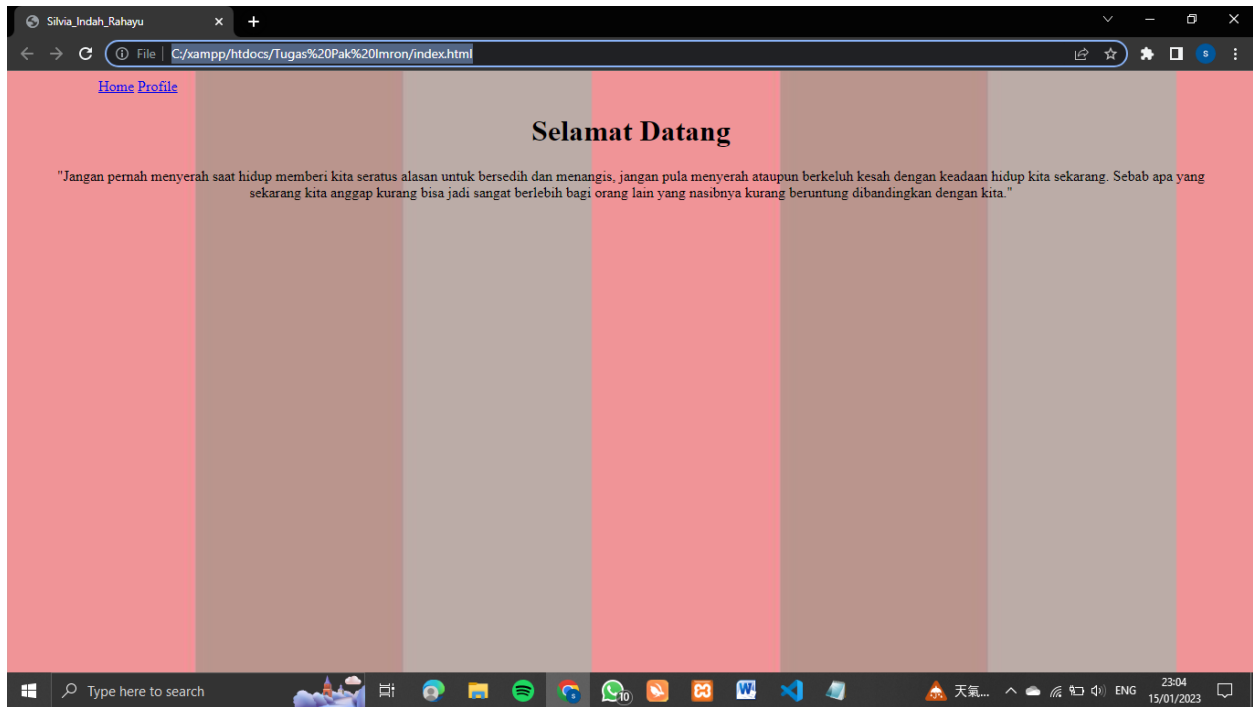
Silvia_Indah_Rahayu

File | C:/xampp/htdocs/Tugas%20Pak%20Imron/index.html

Home Profile

Selamat Datang

"Jangan pernah menyerah saat hidup memberi kita seratus alasan untuk bersedih dan menangis, jangan pula menyerah ataupun berkeluh kesah dengan keadaan hidup kita sekarang. Sebab apa yang sekarang kita anggap kurang bisa jadi sangat berlebih bagi orang lain yang nasibnya kurang beruntung dibandingkan dengan kita."

Type here to search

10

天氣...

ENG

23:04
15/01/2023